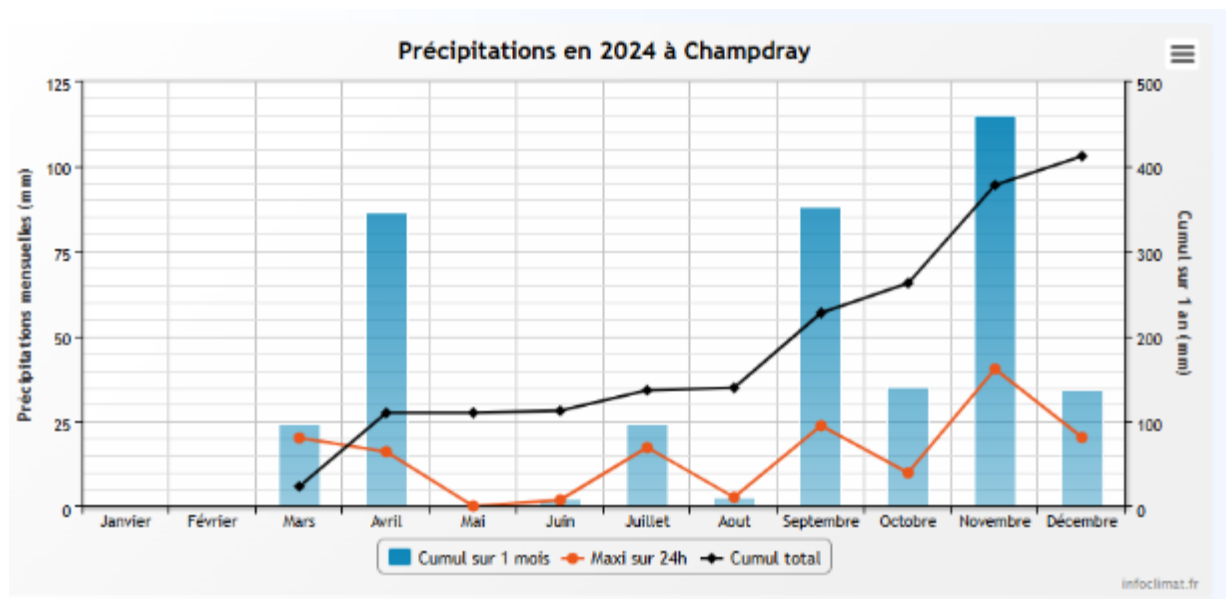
Précipitations en 2024 à Champdray

Précipitations mensuelles (mm)

125
100
75
50
25
0

Cumul sur 1 an (mm)

500
400
300
200
100
0

Janvier
Février
Mars
Avril
Mai
Juin
Juillet
Aout
Septembre
Octobre
Novembre
Décembre

Cumul sur 1 mois
Maxi sur 24h
Cumul total

infoclimat.fr